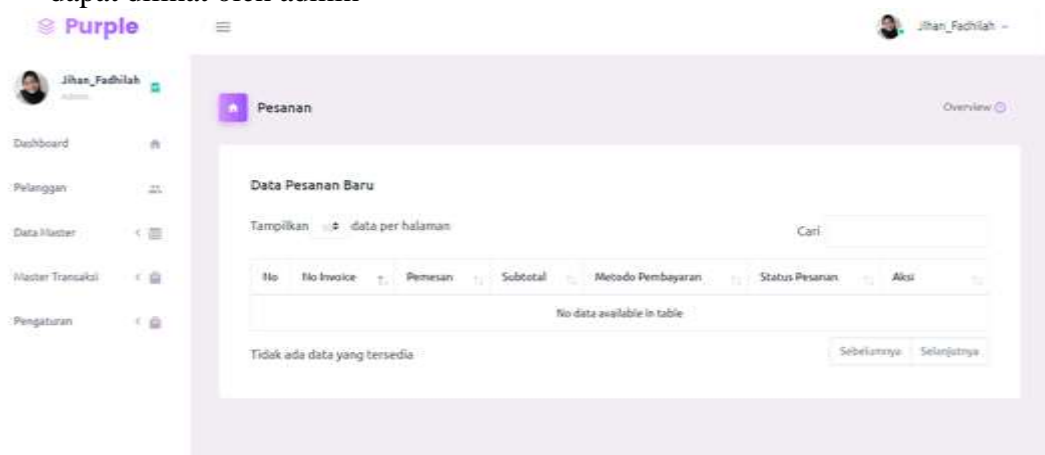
dapat dilihat oleh admin

Purple

Jihan_Fadhilah

Jihan_Fadhilah
Admin

Dashboard

Pelanggan

Data Master

Master Transaksi

Pengaturan

Pesanan

Overview

Data Pesanan Baru

Tampilkan data per halaman

Cari

| No | No Invoice | Pemesan | Subtotal | Metode Pembayaran | Status Pesanan | Aksi |
|---|---|---|---|---|---|---|
| No data available in table | | | | | | |

Tidak ada data yang tersedia

Sebelumnya Selanjutnya